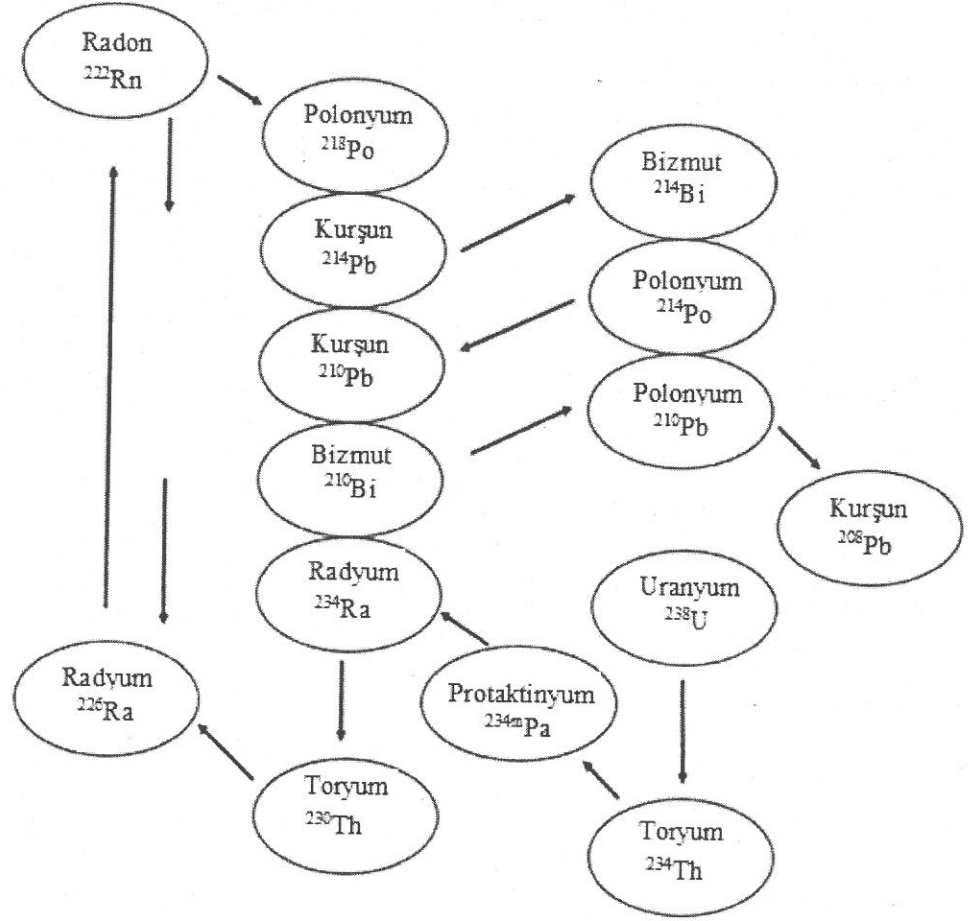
Radon
$^{222}Rn$

Polonyum
$^{218}Po$

Bizmut
$^{214}Bi$

Kurşun
$^{214}Pb$

Polonyum
$^{214}Po$

Kurşun
$^{210}Pb$

Polonyum
$^{210}Pb$

Bizmut
$^{210}Bi$

Kurşun
$^{208}Pb$

Radyum
$^{234}Ra$

Uranyum
$^{238}U$

Radyum
$^{226}Ra$

Protaktinyum
$^{234m}Pa$

Toryum
$^{230}Th$

Toryum
$^{234}Th$